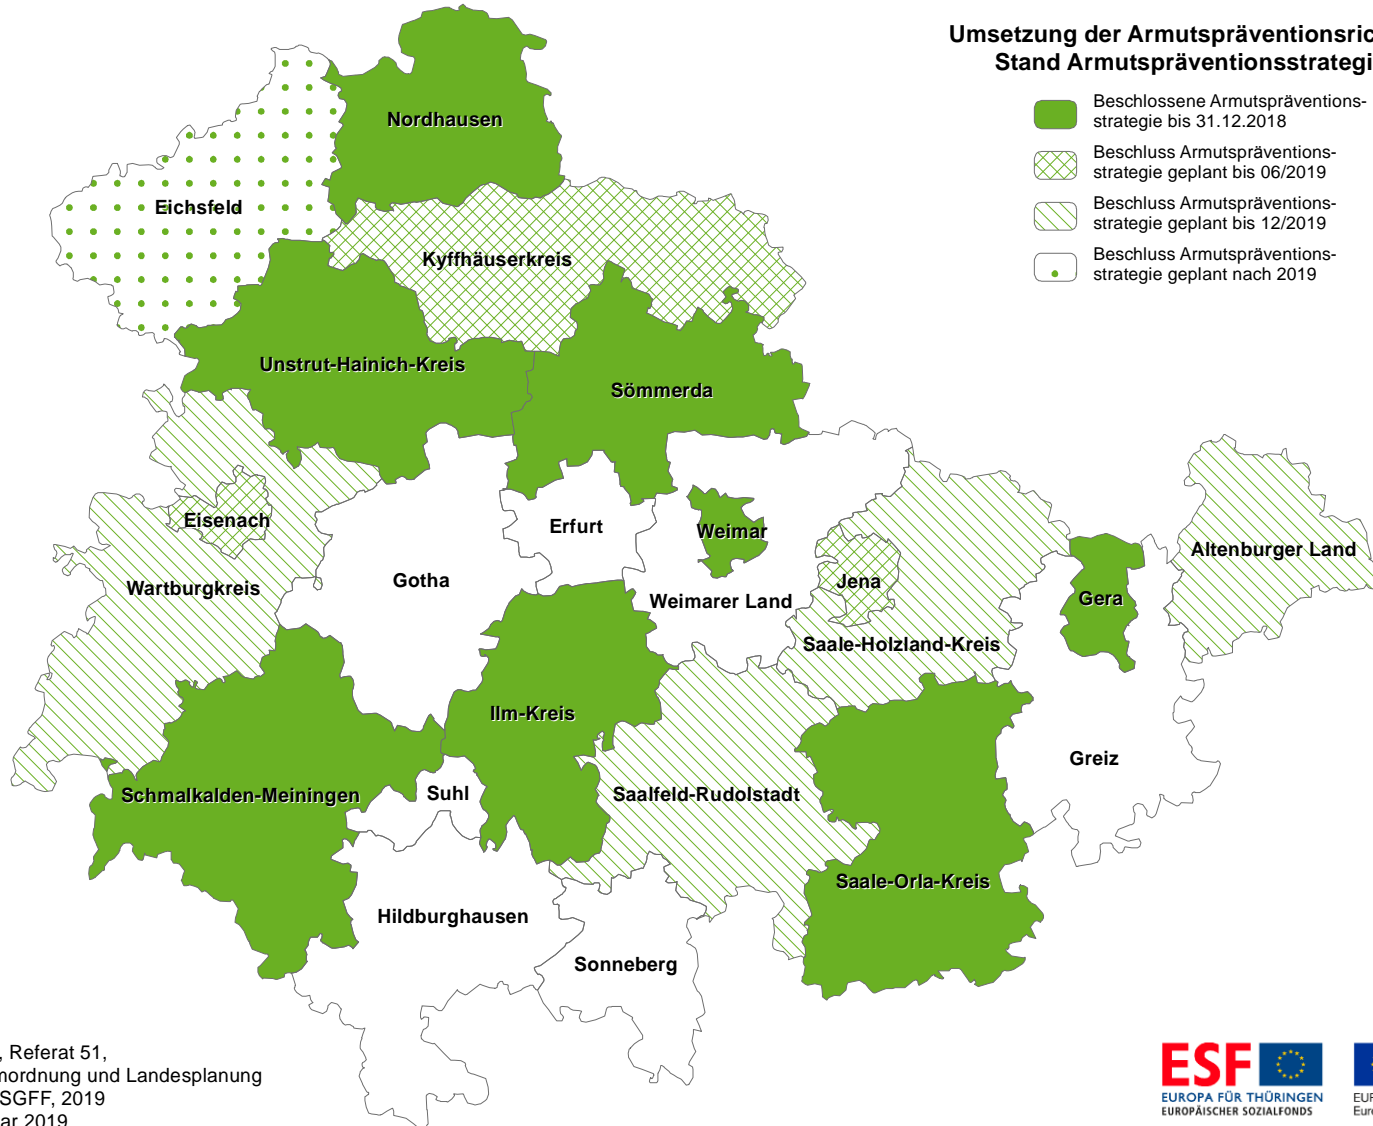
Umsetzung der Armutspräventionsric
Stand Armutspräventionsstrategi

Beschlossene Armutspräventionsstrategie bis 31.12.2018
Beschluss Armutspräventionsstrategie geplant bis 06/2019
Beschluss Armutspräventionsstrategie geplant bis 12/2019
Beschluss Armutspräventionsstrategie geplant nach 2019

Nordhausen
Eichsfeld
Kyffhäuserkreis
Unstrut-Hainich-Kreis
Sömmerda
Eisenach
Erfurt
Weimar
Altenburger Land
Wartburgkreis
Gotha
Jena
Gera
Weimarer Land
Saale-Holzland-Kreis
Ilm-Kreis
Greiz
Schmalkalden-Meiningen
Suhl
Saalfeld-Rudolstadt
Saale-Orla-Kreis
Hildburghausen
Sonneberg

, Referat 51,
mordnung und Landesplanung
SGFF, 2019
ar 2019

ESF
EUROPA FÜR THÜRINGEN
EUROPÄISCHER SOZIALFONDS
EUR
Eur